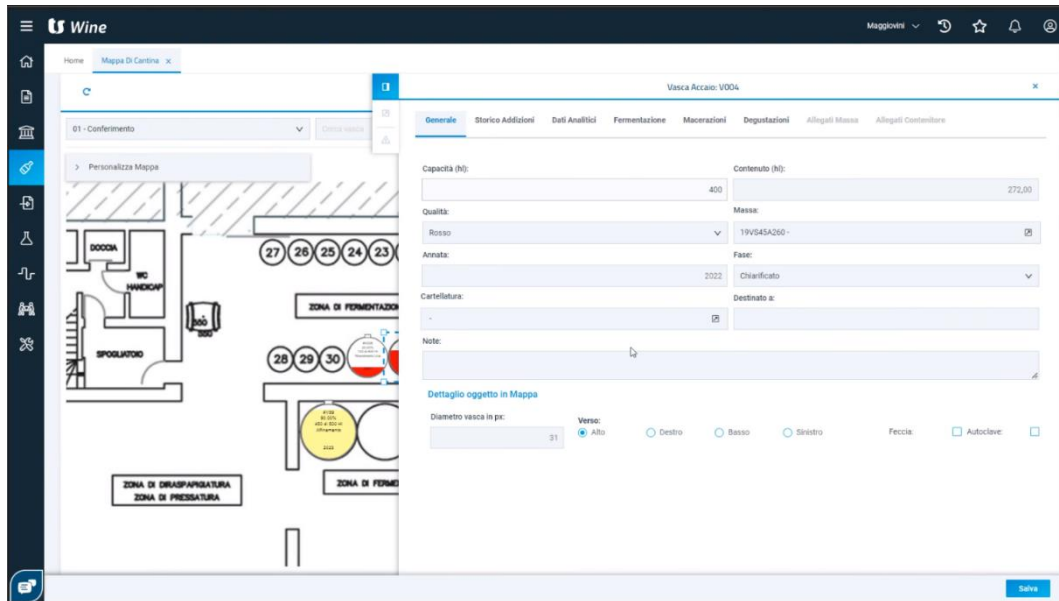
Wine

Maggiovini

Home Mappa Di Cantina x

01 - Conferimento

Cerca vasca

> Personalizza Mappa

DOCCIA

WC HANDICAP

27 26 25 24 23

ZONA DI FERMENTAZIONE

SPOGLIATOIO

28 29 30

ZONA DI DIRASPAPIGIATURA ZONA DI PRESSATURA

ZONA DI FERME

Vasca Accaio: V004

Generale Storico Addizioni Dati Analitici Fermentazione Macerazioni Degustazioni Allegati Massa Allegati Contenitore

Capacità (hl):
400

Contenuto (hl):
272,00

Qualità:
Rosso

Massa:
19VS45A260 -

Annata:
2022

Fase:
Chiarificato

Cartellatura:
-

Destinato a:

Note:

Dettaglio oggetto in Mappa

Diametro vasca in px:
31

Verso:
Alto Destro Basso Sinistro

Feccia: Autoclave:

Salva